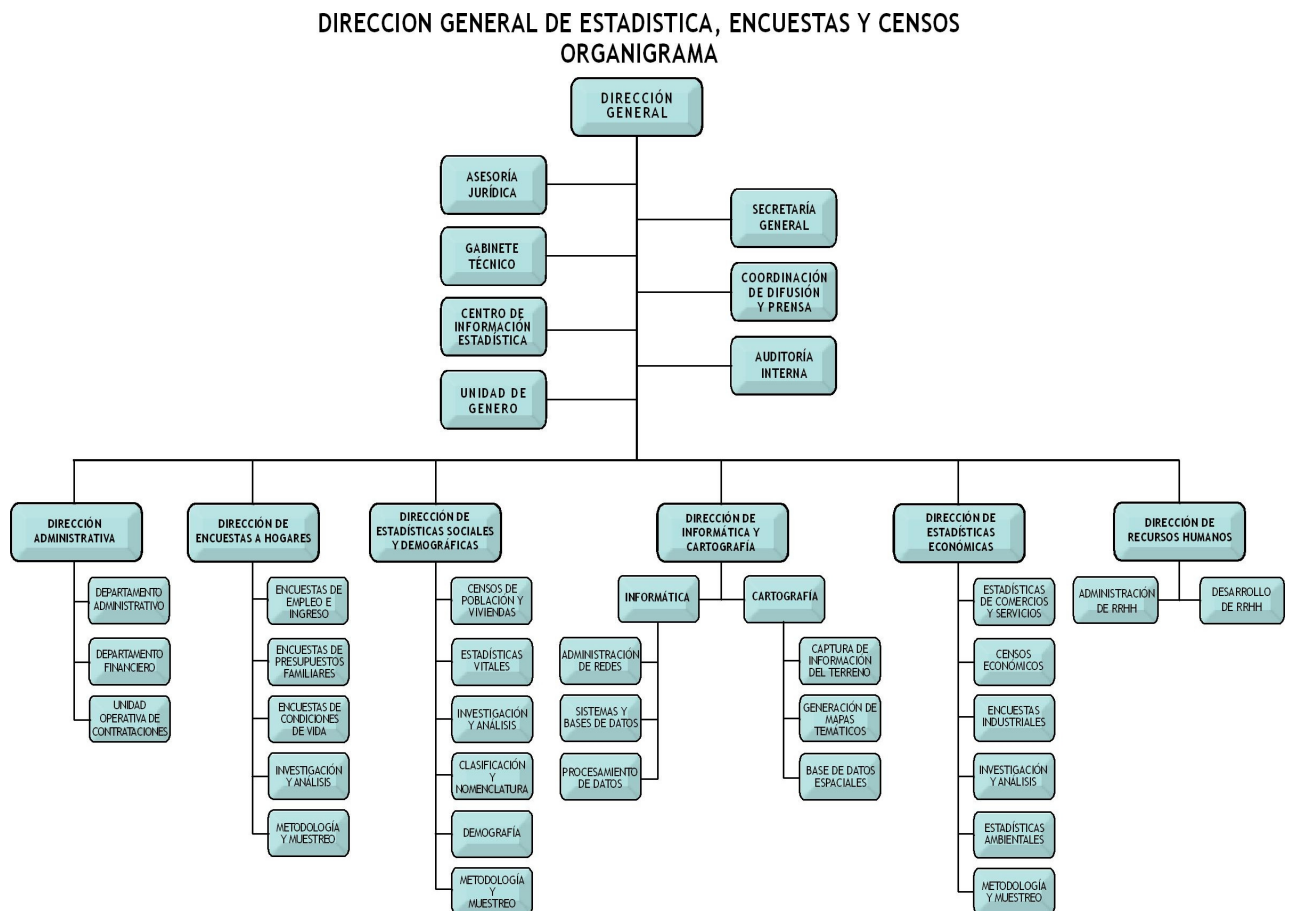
DIRECCION GENERAL DE ESTADISTICA, ENCUESTAS Y CENSOS
ORGANIGRAMA

DIRECCIÓN GENERAL

ASESORÍA JURÍDICA

GABINETE TÉCNICO

CENTRO DE INFORMACIÓN ESTADÍSTICA

UNIDAD DE GENERO

SECRETARÍA GENERAL

COORDINACIÓN DE DIFUSIÓN Y PRENSA

AUDITORÍA INTERNA

DIRECCIÓN ADMINISTRATIVA

DEPARTAMENTO ADMINISTRATIVO

DEPARTAMENTO FINANCIERO

UNIDAD OPERATIVA DE CONTRATACIONES

DIRECCIÓN DE ENCUESTAS A HOGARES

ENCUESTAS DE EMPLEO E INGRESO

ENCUESTAS DE PRESUPUESTOS FAMILIARES

ENCUESTAS DE CONDICIONES DE VIDA

INVESTIGACIÓN Y ANALISIS

METODOLOGÍA Y MUESTREO

DIRECCIÓN DE ESTADÍSTICAS SOCIALES Y DEMOGRÁFICAS

CENSOS DE POBLACIÓN Y VIVIENDAS

ESTADÍSTICAS VITALES

INVESTIGACIÓN Y ANALISIS

CLASIFICACIÓN Y NOMENCLATURA

DEMOGRAFÍA

METODOLOGÍA Y MUESTREO

DIRECCIÓN DE INFORMÁTICA Y CARTOGRAFÍA

INFORMÁTICA

ADMINISTRACIÓN DE REDES

SISTEMAS Y BASES DE DATOS

PROCESAMIENTO DE DATOS

CARTOGRAFÍA

CAPTURA DE INFORMACIÓN DEL TERRENO

GENERACIÓN DE MAPAS TEMÁTICOS

BASE DE DATOS ESPACIALES

DIRECCIÓN DE ESTADÍSTICAS ECONÓMICAS

ESTADÍSTICAS DE COMERCIOS Y SERVICIOS

CENSOS ECONÓMICOS

ENCUESTAS INDUSTRIALES

INVESTIGACIÓN Y ANALISIS

ESTADÍSTICAS AMBIENTALES

METODOLOGÍA Y MUESTREO

DIRECCIÓN DE RECURSOS HUMANOS

ADMINISTRACIÓN DE RRHH

DESARROLLO DE RRHH